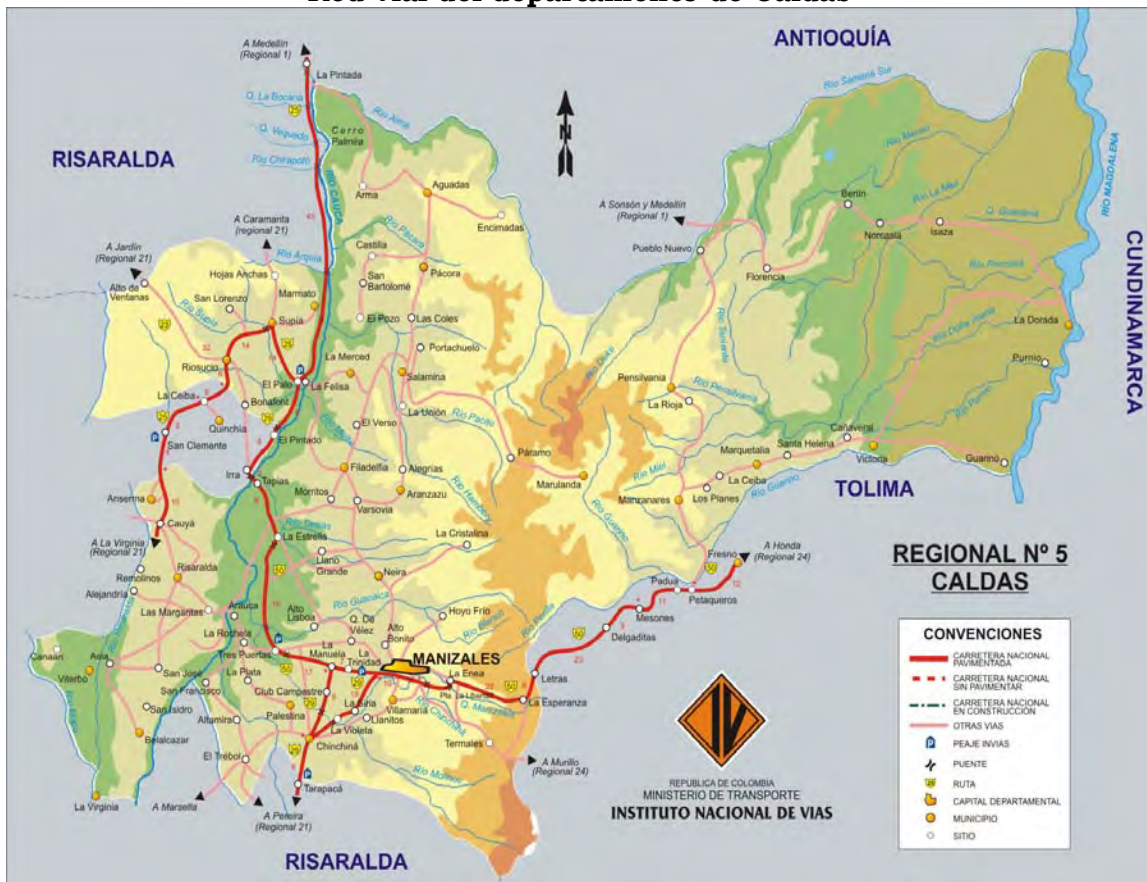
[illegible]

ANTIOQUÍA

RISARALDA

CUNDINAMARCA

TOLIMA

RISARALDA

A Medellín (Regional 1)
La Pintada
Q. La Bocana
Q. Veguedo
Río Chirapoto
Cerro Palmira
Río Arma
Río Cauca
Arma
Aguadas
Encimadas
A Caramanta (regional 21)
A Jardín (Regional 21)
Alto de Ventanas
Hojas Anchas
Río Arquía
Castilla
San Bartolomé
Pácora
Río Pozo
San Lorenzo
Marmato
Río Supía
Supía
El Pozo
Las Coles
Portachuelo
Riosucio
La Merced
El Palo
La Felisa
Salamina
La Ceiba
Bonafont
Quinchia
El Verso
La Unión
Río Pacora
San Clemente
El Pintado
Irra
Tapias
Filadelfia
Alegrías
Anserma
Morritos
Aranzazu
Cauyá
Varsovia
Río Risaralda
A La Virginia (Regional 21)
La Estrella
La Cristalina
Remolinos
Risaralda
Llano Grande
Neira
Alejandría
Las Margaritas
Arauca
Alto Lisboa
Río Guacaica
Hoyo Frío
La Rochela
Q. De Vélez
Alto Bonito
Canaan
Asia
Tres Puertas
Manuela
La Trinidad
MANIZALES
Viterbo
San José
La Plata
Club Campestre
La Enea
San Francisco
Palestina
La Siria
Villamaría
La Libertad
Letras
San Isidro
Altamira
Llanitos
La Violeta
Q. Manizales
La Esperanza
Belalcazar
El Trébol
Chinchiná
Río Chinchiná
Termales
A Murillo (Regional 24)
La Virginia
A Marsella
A Pereira (Regional 21)
Tarapacá
Río Molinos
Páramo
Marulanda
Río Guarinó
Río Hondo
Río Blanco
A Sonsón y Medellín (Regional 1)
Pueblo Nuevo
Florencia
Berlín
Norcasia
Isaza
Río Samaná Sur
Río Manso
Río La Miel
Q. Guarinó
Río Moro
Río Purnio
La Dorada
Purnio
Río MAGDALENA
Río Samaná
Pensilvania
La Rioja
Río Pensilvania
Marquetalia
Santa Helena
Cañaveral
Victoria
Guarinó
Río Miel
Manzanares
La Ceiba
Los Planes
Río Guarinó
A Honda (Regional 24)
Fresno
Padua
Petaqueros
Mesones
Delgaditas

REGIONAL Nº 5
CALDAS

CONVENCIONES
CARRETERA NACIONAL PAVIMENTADA
CARRETERA NACIONAL SIN PAVIMENTAR
CARRETERA NACIONAL EN CONSTRUCCION
OTRAS VIAS
PEAJE INVIAS
PUENTE
RUTA
CAPITAL DEPARTAMENTAL
MUNICIPIO
SITIO

IV
REPUBLICA DE COLOMBIA
MINISTERIO DE TRANSPORTE
INSTITUTO NACIONAL DE VIAS